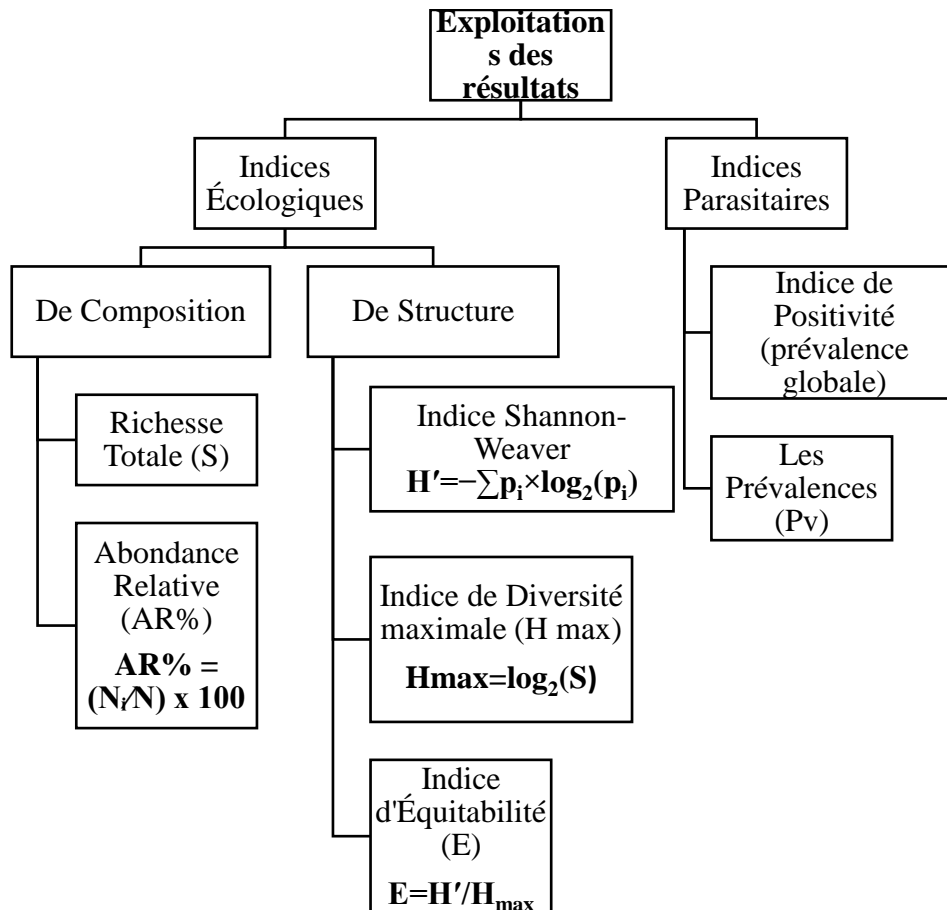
Exploitations des résultats

Indices Écologiques

Indices Parasitaires

De Composition

De Structure

Indice de Positivité (prévalence globale)

Les Prévalences (Pv)

Richesse Totale (S)

Abondance Relative (AR%)
$AR\% = (N_i/N) \times 100$

Indice Shannon-Weaver
$H' = -\sum p_i \times \log_2(p_i)$

Indice de Diversité maximale (H max)
$Hmax = \log_2(S)$

Indice d'Équitabilité (E)
$E = H'/H_{max}$